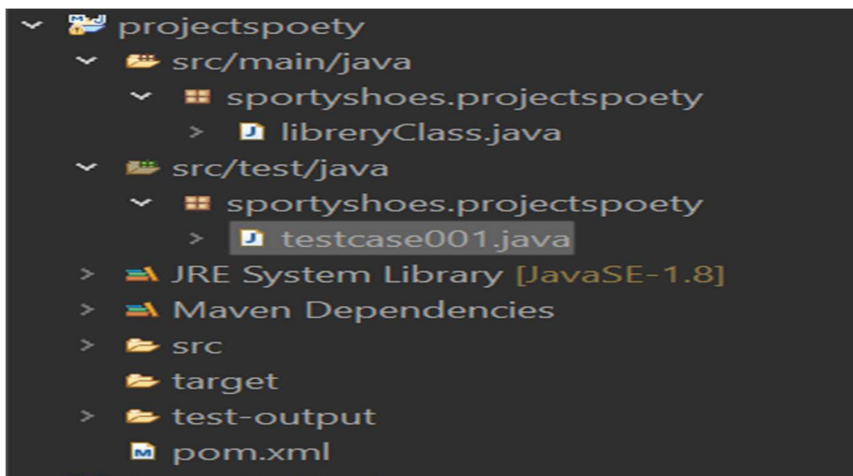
projectspoety
src/main/java
sportyshoes.projectspoety
libreryClass.java
src/test/java
sportyshoes.projectspoety
testcase001.java
JRE System Library [JavaSE-1.8]
Maven Dependencies
src
target
test-output
pom.xml